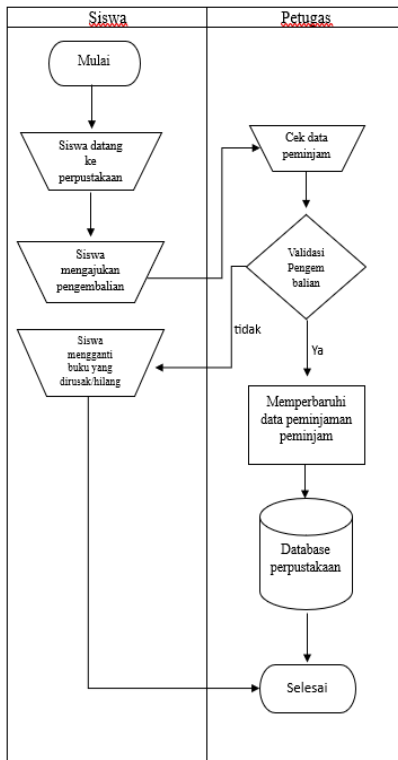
| Siswa | Petugas |
|---|---|

Mulai

Siswa datang ke perpustakaan

Siswa mengajukan pengembalian

Siswa mengganti buku yang dirusak/hilang

Cek data peminjam

Validasi Pengem balian

tidak

Ya

Memperbaruhi data peminjaman peminjam

Database perpustakaan

Selesai